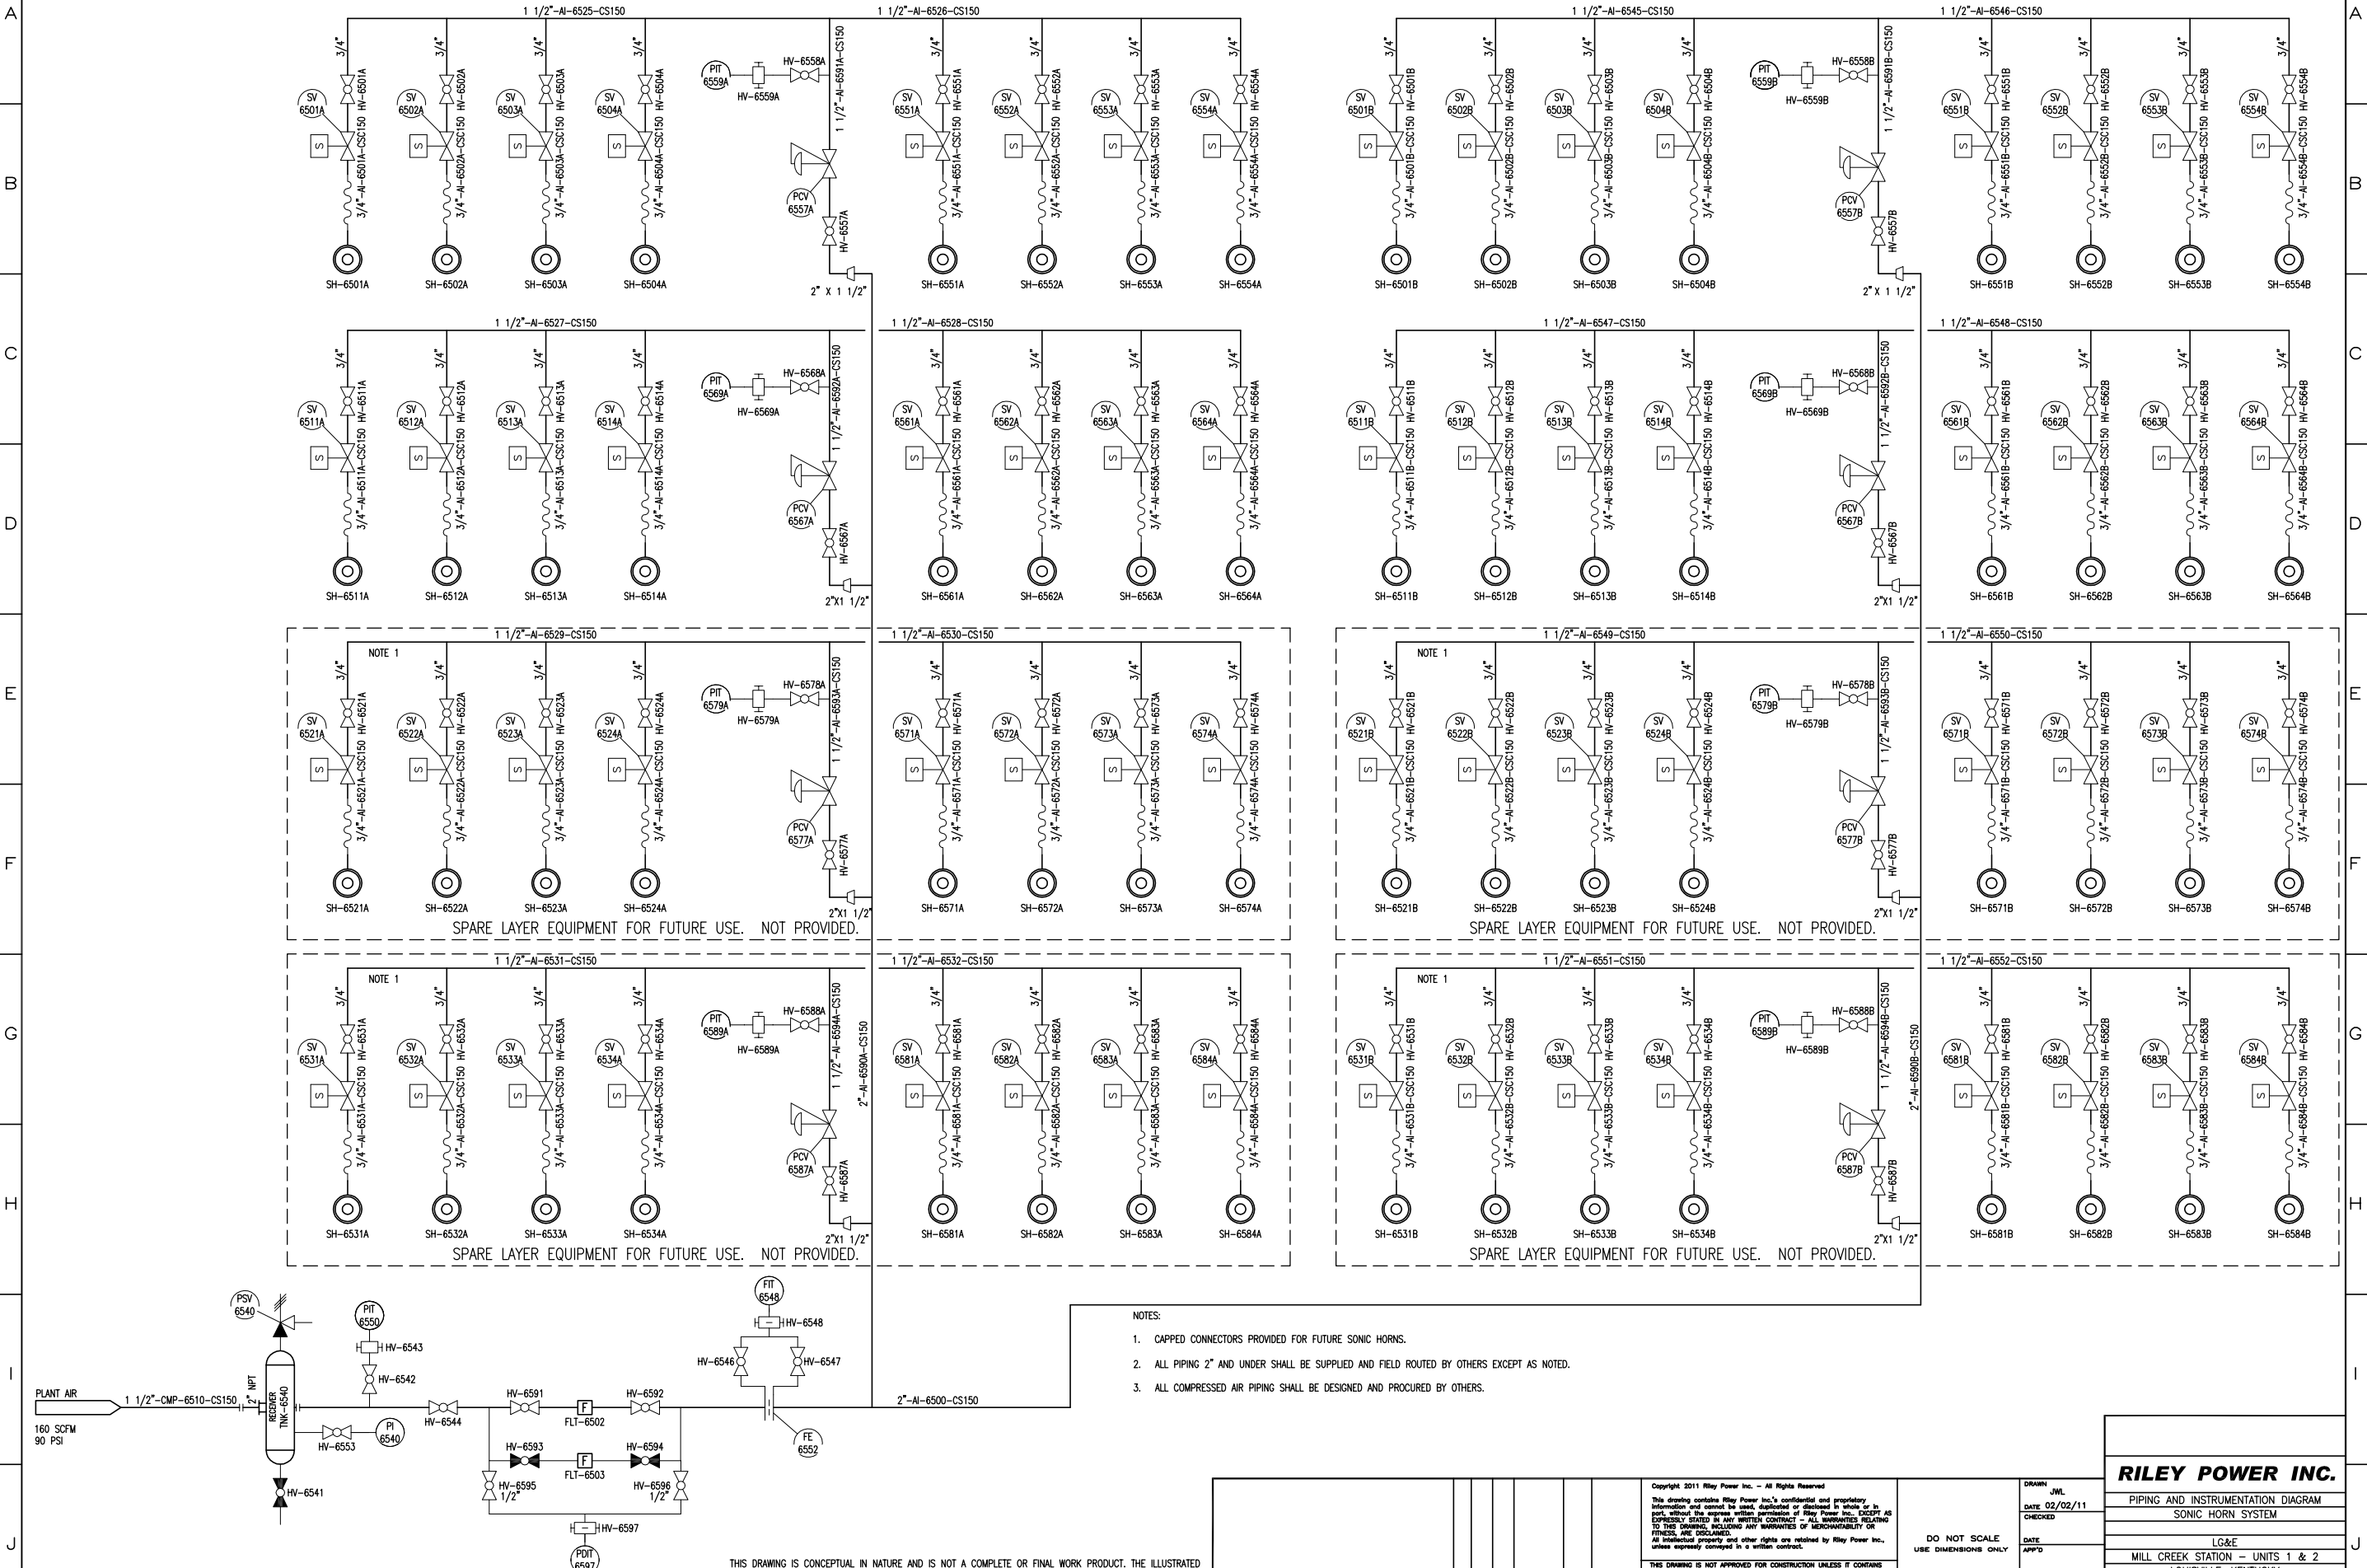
A
B
C
D
E
F
G
H
I
J

1 1/2"-AI-6525-CS150
1 1/2"-AI-6526-CS150
1 1/2"-AI-6545-CS150
1 1/2"-AI-6546-CS150

SH-6501A SH-6502A SH-6503A SH-6504A SH-6551A SH-6552A SH-6553A SH-6554A
SH-6501B SH-6502B SH-6503B SH-6504B SH-6551B SH-6552B SH-6553B SH-6554B

PIT 6559A HV-6559A HV-6558A 1 1/2"-AI-6591A-CS150 PCV 6557A HV-6557A 2" X 1 1/2"
PIT 6559B HV-6559B HV-6558B 1 1/2"-AI-6591B-CS150 PCV 6557B HV-6557B 2" X 1 1/2"

1 1/2"-AI-6527-CS150
1 1/2"-AI-6528-CS150
1 1/2"-AI-6547-CS150
1 1/2"-AI-6548-CS150

SH-6511A SH-6512A SH-6513A SH-6514A SH-6561A SH-6562A SH-6563A SH-6564A
SH-6511B SH-6512B SH-6513B SH-6514B SH-6561B SH-6562B SH-6563B SH-6564B

PIT 6569A HV-6569A HV-6568A 1 1/2"-AI-6592A-CS150 PCV 6567A HV-6567A 2"X1 1/2"
PIT 6569B HV-6569B HV-6568B 1 1/2"-AI-6592B-CS150 PCV 6567B HV-6567B 2"X1 1/2"

1 1/2"-AI-6529-CS150
1 1/2"-AI-6530-CS150
1 1/2"-AI-6549-CS150
1 1/2"-AI-6550-CS150
NOTE 1

SH-6521A SH-6522A SH-6523A SH-6524A SH-6571A SH-6572A SH-6573A SH-6574A
SH-6521B SH-6522B SH-6523B SH-6524B SH-6571B SH-6572B SH-6573B SH-6574B

PIT 6579A HV-6579A HV-6578A 1 1/2"-AI-6593A-CS150 PCV 6577A HV-6577A 2"X1 1/2"
PIT 6579B HV-6579B HV-6578B 1 1/2"-AI-6593B-CS150 PCV 6577B HV-6577B 2"X1 1/2"

SPARE LAYER EQUIPMENT FOR FUTURE USE. NOT PROVIDED.

1 1/2"-AI-6531-CS150
1 1/2"-AI-6532-CS150
1 1/2"-AI-6551-CS150
1 1/2"-AI-6552-CS150
NOTE 1

SH-6531A SH-6532A SH-6533A SH-6534A SH-6581A SH-6582A SH-6583A SH-6584A
SH-6531B SH-6532B SH-6533B SH-6534B SH-6581B SH-6582B SH-6583B SH-6584B

PIT 6589A HV-6589A HV-6588A 1 1/2"-AI-6594A-CS150 2"-AI-6590A-CS150 PCV 6587A HV-6587A 2"X1 1/2"
PIT 6589B HV-6589B HV-6588B 1 1/2"-AI-6594B-CS150 2"-AI-6590B-CS150 PCV 6587B HV-6587B 2"X1 1/2"

SPARE LAYER EQUIPMENT FOR FUTURE USE. NOT PROVIDED.

PLANT AIR
160 SCFM
90 PSI
1 1/2"-CMP-6510-CS150
2" NPT
RECEIVER TNK-6540
PSV 6540
PIT 6550
HV-6543
HV-6542
HV-6553
PI 6540
HV-6541
HV-6544
HV-6591
FLT-6502
HV-6592
HV-6593
FLT-6503
HV-6594
HV-6595 1/2"
HV-6596 1/2"
HV-6597
PDIT 6597
FIT 6548
HV-6548
HV-6546
HV-6547
FE 6552
2"-AI-6500-CS150

NOTES:
1. CAPPED CONNECTORS PROVIDED FOR FUTURE SONIC HORNS.
2. ALL PIPING 2" AND UNDER SHALL BE SUPPLIED AND FIELD ROUTED BY OTHERS EXCEPT AS NOTED.
3. ALL COMPRESSED AIR PIPING SHALL BE DESIGNED AND PROCURED BY OTHERS.

THIS DRAWING IS CONCEPTUAL IN NATURE AND IS NOT A COMPLETE OR FINAL WORK PRODUCT. THE ILLUSTRATED

Copyright 2011 Riley Power Inc. - All Rights Reserved
This drawing contains Riley Power Inc.'s confidential and proprietary information and cannot be used, duplicated or disclosed in whole or in part, without the express written permission of Riley Power Inc., EXCEPT AS EXPRESSLY STATED IN ANY WRITTEN CONTRACT - ALL WARRANTIES RELATING TO THIS DRAWING, INCLUDING ANY WARRANTIES OF MERCHANTABILITY OR FITNESS, ARE DISCLAIMED.
All intellectual property and other rights are retained by Riley Power Inc., unless expressly conveyed in a written contract.
THIS DRAWING IS NOT APPROVED FOR CONSTRUCTION UNLESS IT CONTAINS

DO NOT SCALE
USE DIMENSIONS ONLY
DRAWN JWL
DATE 02/02/11
CHECKED
DATE
APP'D

RILEY POWER INC.
PIPING AND INSTRUMENTATION DIAGRAM
SONIC HORN SYSTEM
LG&E
MILL CREEK STATION - UNITS 1 & 2